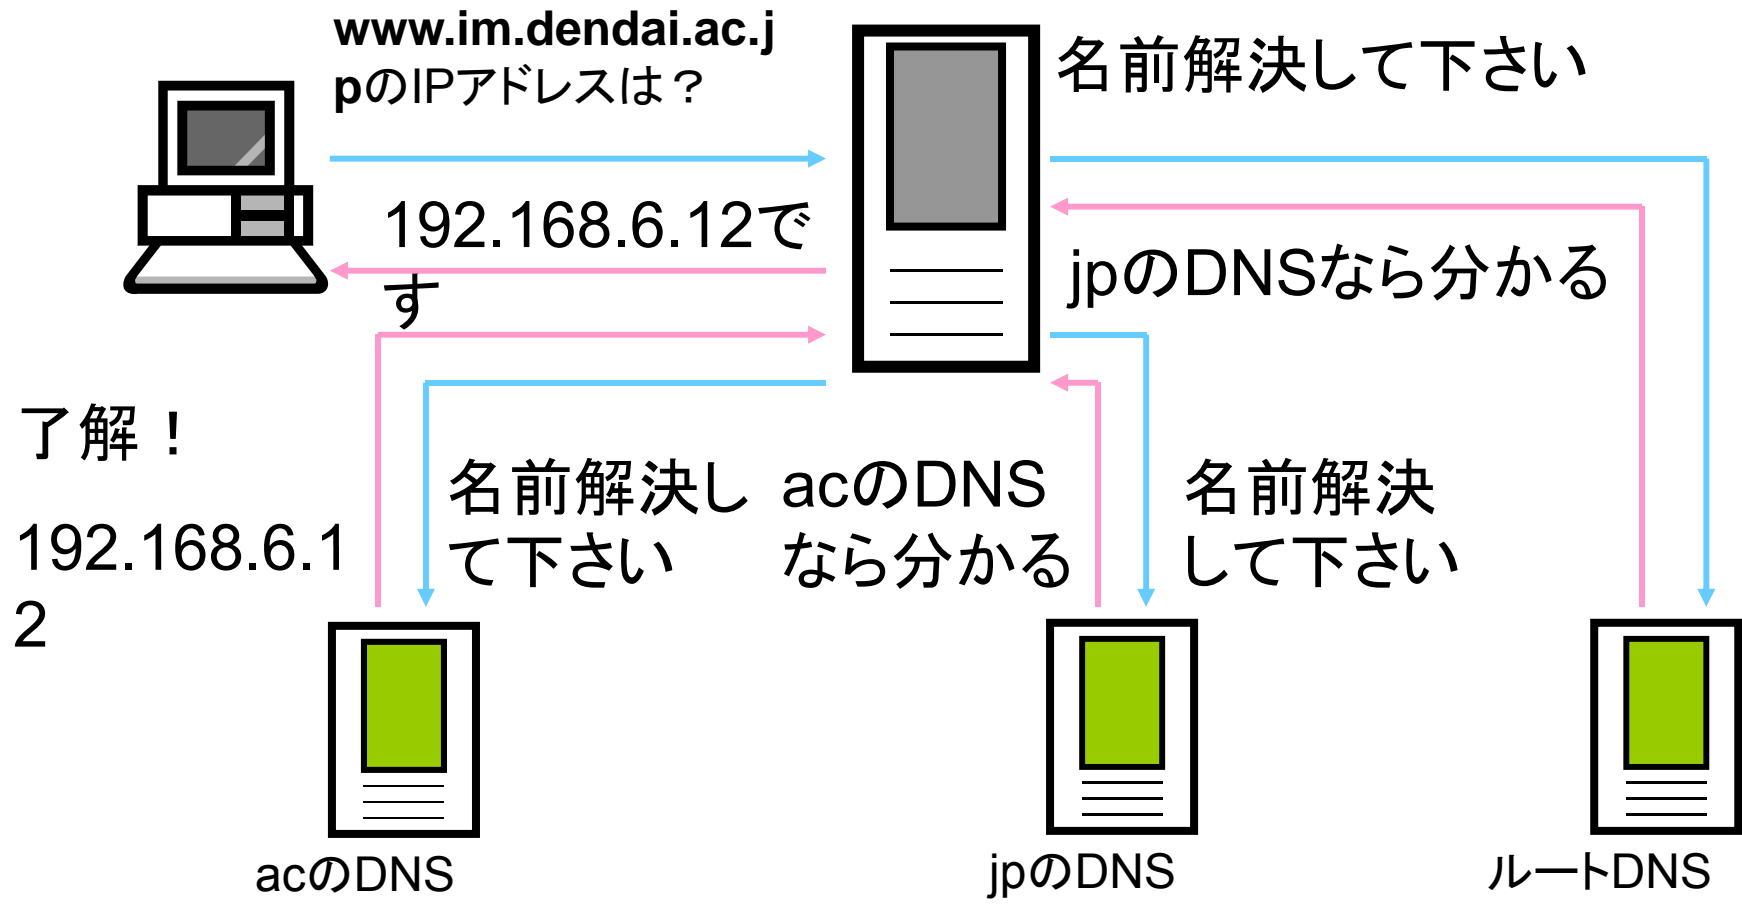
www.im.dendai.ac.jpのIPアドレスは？

名前解決して下さい

192.168.6.12です

jpのDNSなら分かる

了解！

192.168.6.12

名前解決して下さい

acのDNSなら分かる

名前解決して下さい

acのDNS

jpのDNS

ルートDNS